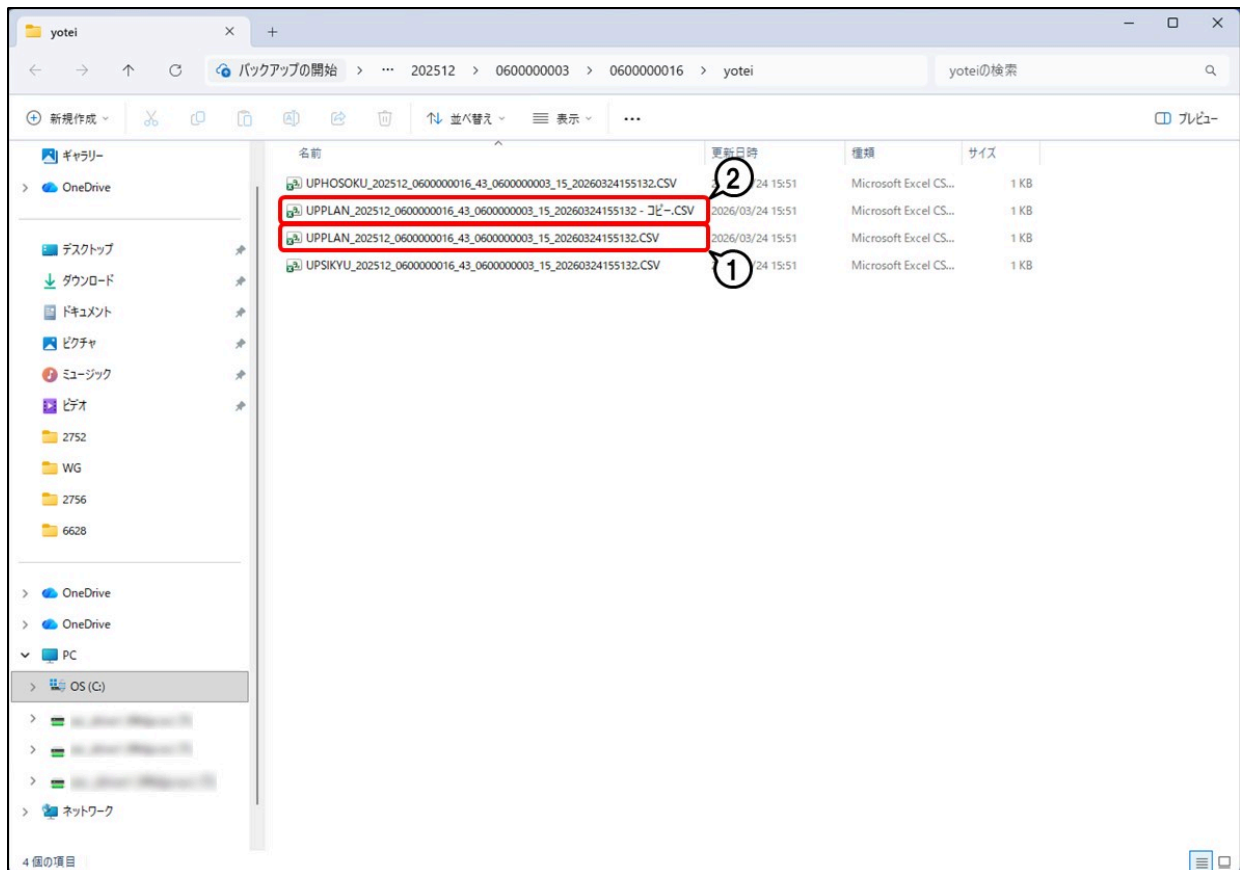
yotei ×
+
バックアップの開始 > ··· 202512 > 0600000003 > 0600000016 > yotei
yoteiの検索
新規作成
並べ替え
表示
···
プレビュー
ギャラリー
OneDrive
デスクトップ
ダウンロード
ドキュメント
ピクチャ
ミュージック
ビデオ
2752
WG
2756
6628
OneDrive
OneDrive
PC
OS (C:)
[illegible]
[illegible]
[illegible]
ネットワーク
4 個の項目

| 名前 | 更新日時 | 種類 | サイズ |
|---|---|---|---|
| UPHOSOKU_202512_0600000016_43_0600000003_15_20260324155132.CSV | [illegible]/24 15:51 | Microsoft Excel CS... | 1 KB |
| UPPLAN_202512_0600000016_43_0600000003_15_20260324155132 - コピー.CSV | 2026/03/24 15:51 | Microsoft Excel CS... | 1 KB |
| UPPLAN_202512_0600000016_43_0600000003_15_20260324155132.CSV | 2026/03/24 15:51 | Microsoft Excel CS... | 1 KB |
| UPSIKYU_202512_0600000016_43_0600000003_15_20260324155132.CSV | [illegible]/24 15:51 | Microsoft Excel CS... | 1 KB |

②
①